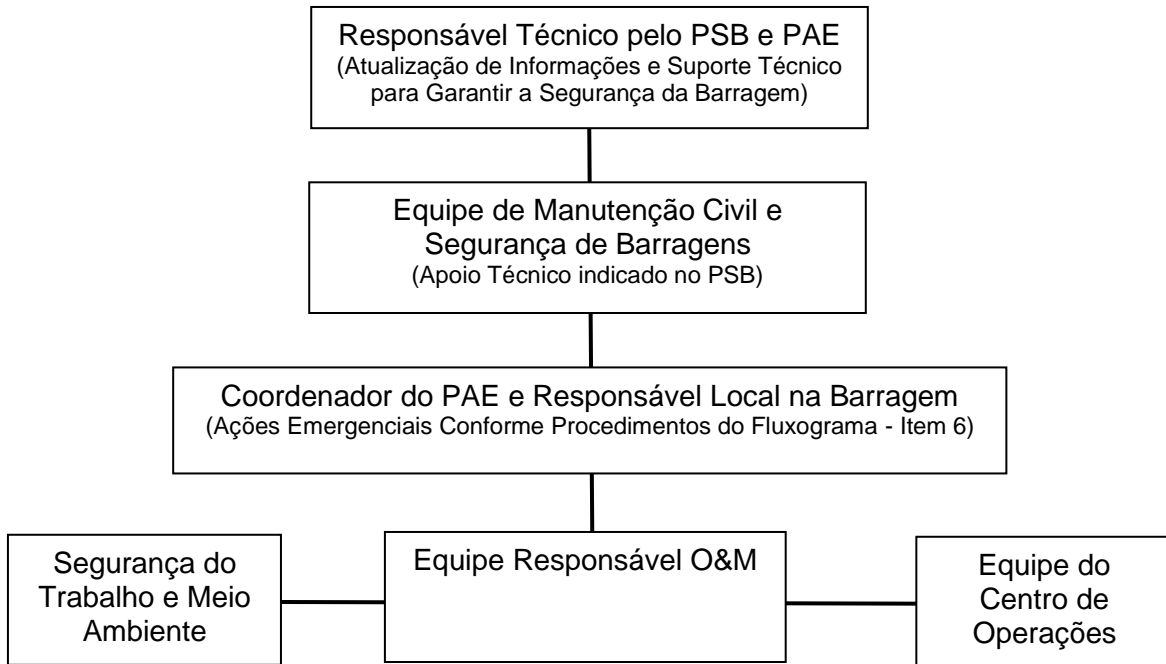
Responsável Técnico pelo PSB e PAE
(Atualização de Informações e Suporte Técnico para Garantir a Segurança da Barragem)

Equipe de Manutenção Civil e Segurança de Barragens
(Apoio Técnico indicado no PSB)

Coordenador do PAE e Responsável Local na Barragem
(Ações Emergenciais Conforme Procedimentos do Fluxograma - Item 6)

Segurança do Trabalho e Meio Ambiente

Equipe Responsável O&M

Equipe do Centro de Operações